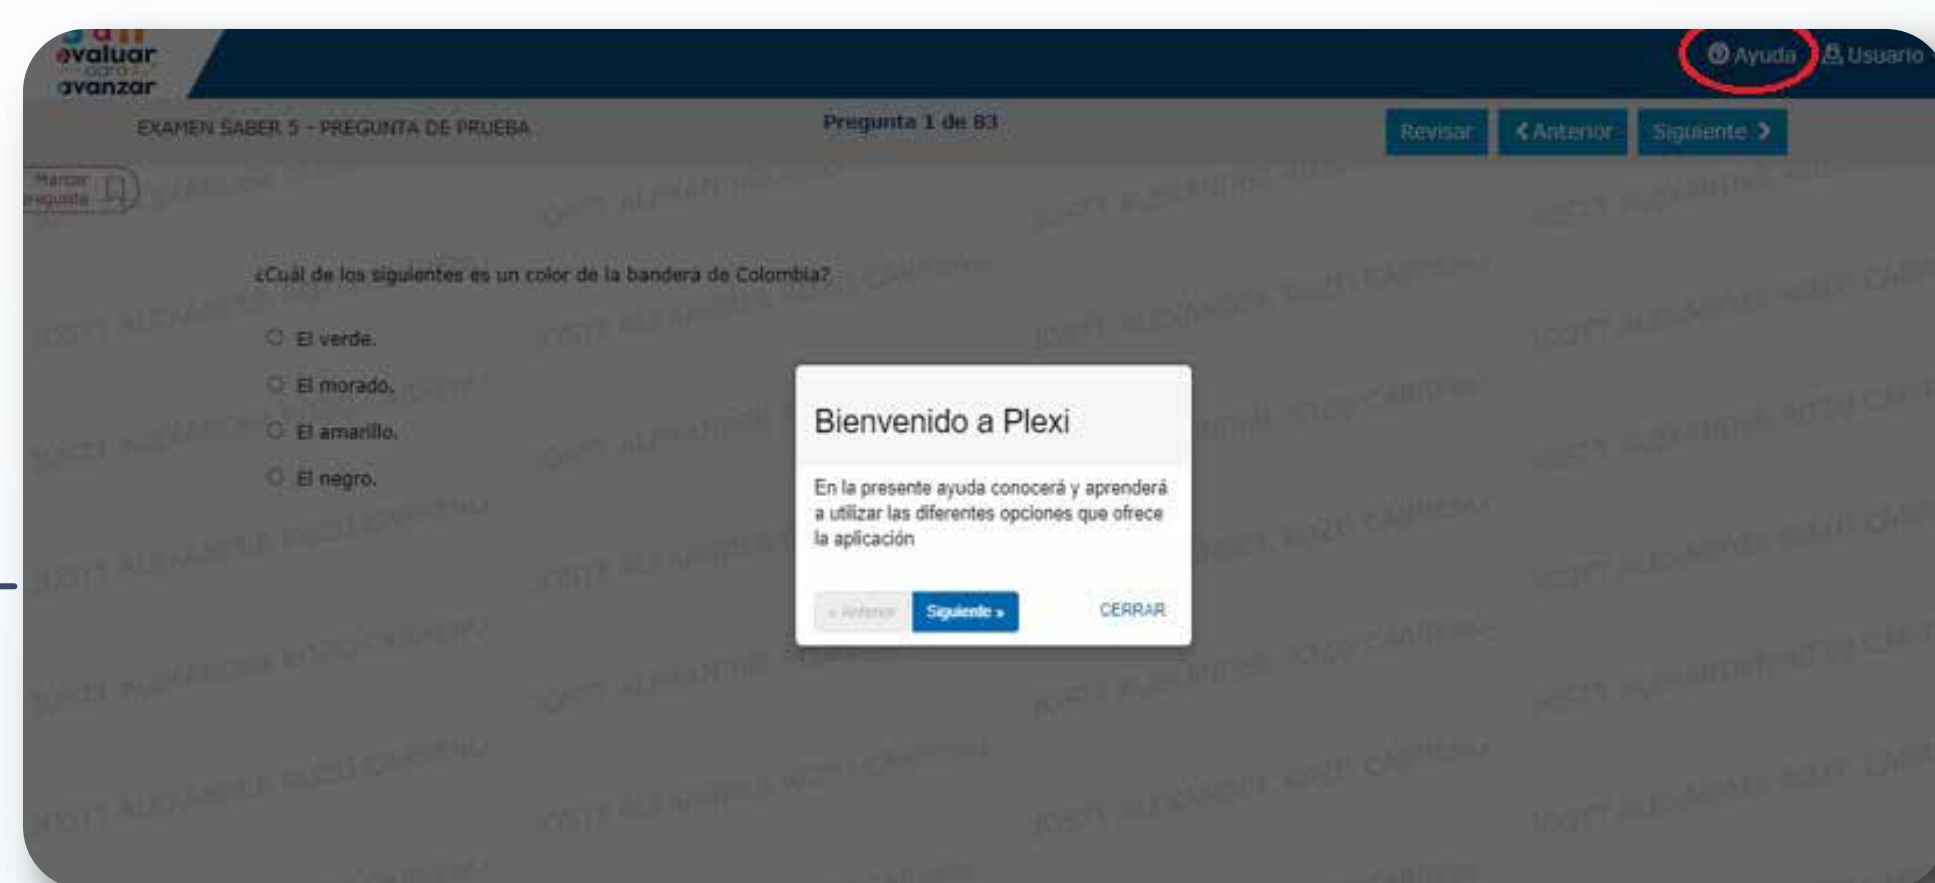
evaluar para avanzar

Ayuda
Usuario

EXAMEN SABER 5 - PREGUNTA DE PRUEBA
Pregunta 1 de 83
Revisar
< Anterior
Siguiente >

Marcar pregunta

¿Cuál de los siguientes es un color de la bandera de Colombia?

El verde.
El morado.
El amarillo.
El negro.

Bienvenido a Plexi

En la presente ayuda conocerá y aprenderá a utilizar las diferentes opciones que ofrece la aplicación

« Anterior
Siguiente »
CERRAR